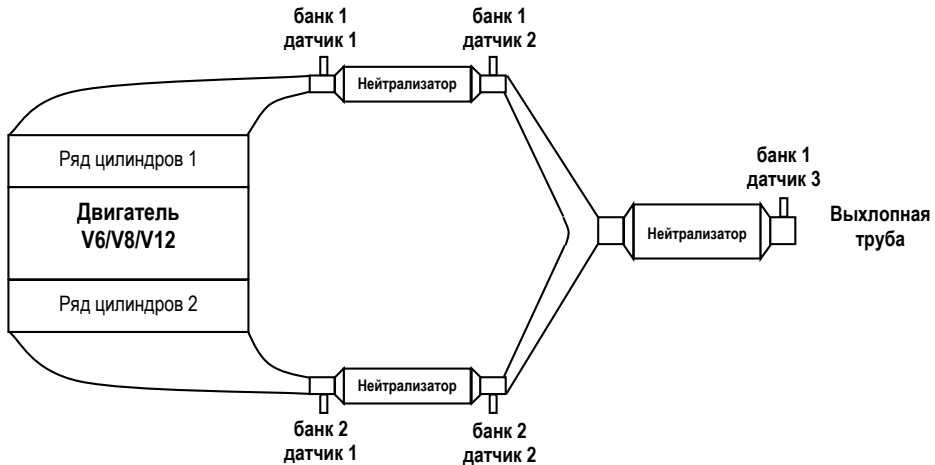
банк 1
датчик 1

Нейтрализатор

банк 1
датчик 2

Ряд цилиндров 1

Двигатель
V6/V8/V12

Ряд цилиндров 2

банк 1
датчик 3

Нейтрализатор

Выхлопная
труба

Нейтрализатор

банк 2
датчик 1

банк 2
датчик 2